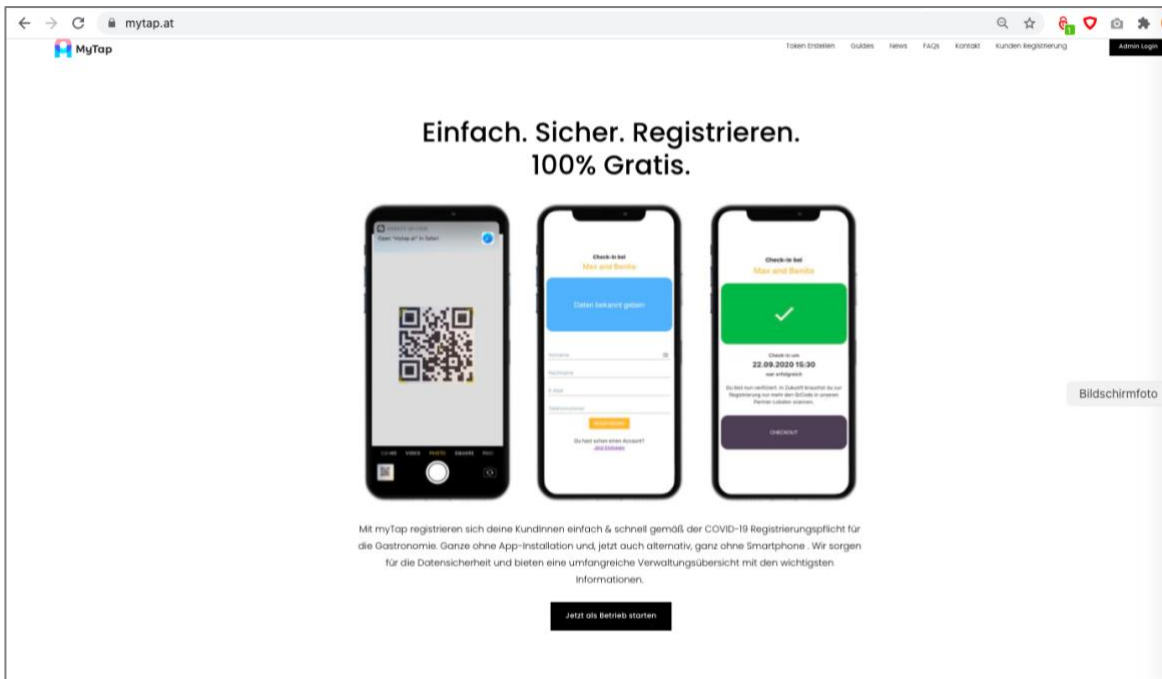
mytap.at

MyTap

Token Erstellen Guides News FAQs Kontakt Kunden Registrierung Admin Login

Einfach. Sicher. Registrieren.
100% Gratis.

Open "mytap.at" in Safari

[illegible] VIDEO PHOTO SQUARE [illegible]

Check-in bei
Max and Benita

Daten bekannt geben

Vorname
Nachname
E-Mail
Telefonnummer

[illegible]

Du hast schon einen Account?
Jetzt Einloggen

Check-in bei
Max and Benita

Check-in um
22.09.2020 15:30
war erfolgreich

Du bist nun verifiziert. In Zukunft brauchst du zur Registrierung nur mehr den QrCode in unseren Partner Lokalen scannen.

CHECKOUT

Bildschirmfoto

Mit myTap registrieren sich deine KundInnen einfach & schnell gemäß der COVID-19 Registrierungspflicht für die Gastronomie. Ganze ohne App-Installation und, jetzt auch alternativ, ganz ohne Smartphone . Wir sorgen für die Datensicherheit und bieten eine umfangreiche Verwaltungsübersicht mit den wichtigsten Informationen.

Jetzt als Betrieb starten